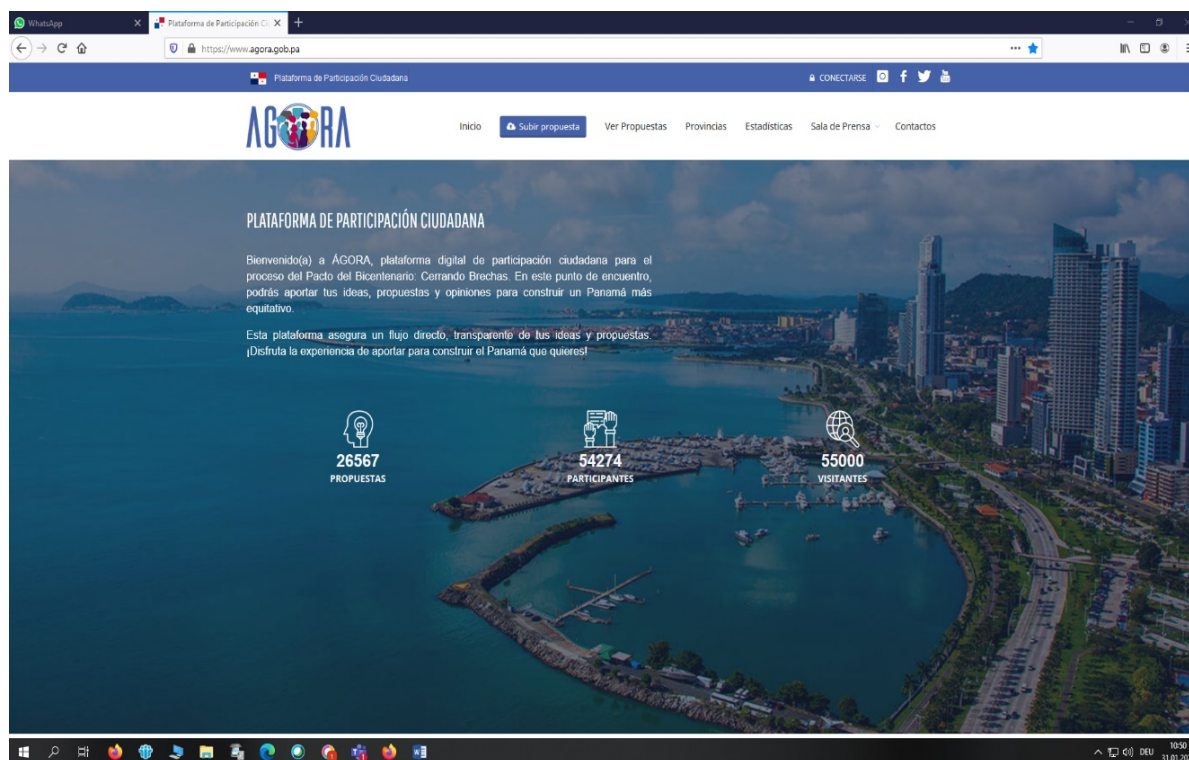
WhatsApp
Plataforma de Participación Ci

https://www.agora.gob.pa

Plataforma de Participación Ciudadana
CONECTARSE

AGORA
Inicio
Subir propuesta
Ver Propuestas
Provincias
Estadísticas
Sala de Prensa
Contactos

PLATAFORMA DE PARTICIPACIÓN CIUDADANA

Bienvenido(a) a ÁGORA, plataforma digital de participación ciudadana para el proceso del Pacto del Bicentenario: Cerrando Brechas. En este punto de encuentro, podrás aportar tus ideas, propuestas y opiniones para construir un Panamá más equitativo.

Esta plataforma asegura un flujo directo, transparente de tus ideas y propuestas. ¡Disfruta la experiencia de aportar para construir el Panamá que quieres!

26567
PROPUESTAS

54274
PARTICIPANTES

55000
VISITANTES

DEU
10:50
31.01.20